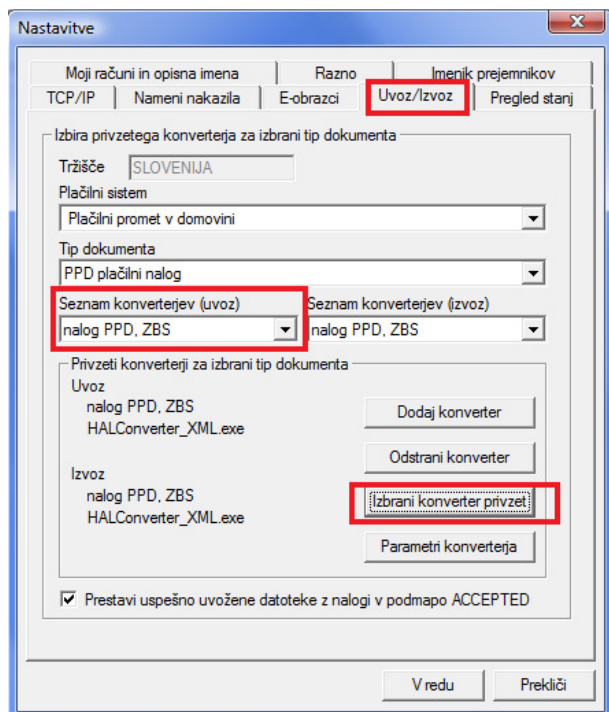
Nastavitve

Moji računi in opisna imena
Razno
Imenik prejemnikov
TCP/IP
Nameni nakazila
E-obrazci
Uvoz/Izvoz
Pregled stanj

Izbira privzetega konverterja za izbrani tip dokumenta

Tržišče SLOVENIJA

Plačilni sistem
Plačilni promet v domovini

Tip dokumenta
PPD plačilni nalog

Seznam konverterjev (uvoz)
nalog PPD, ZBS

Seznam konverterjev (izvoz)
nalog PPD, ZBS

Privzeti konverterji za izbrani tip dokumenta

Uvoz
nalog PPD, ZBS
HALConverter_XML.exe

Izvoz
nalog PPD, ZBS
HALConverter_XML.exe

Dodaj konverter
Odstrani konverter
Izbrani konverter privzet
Parametri konverterja

Prestavi uspešno uvožene datoteke z nalogi v podmapo ACCEPTED

V redu
Prekliči